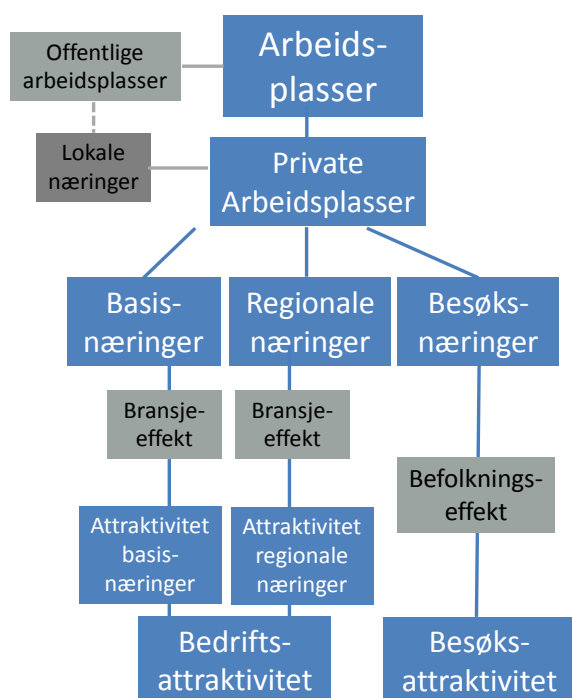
Arbeidsplasser

Offentlige arbeidsplasser

Lokale næringer

Private Arbeidsplasser

Basisnæringer

Regionale næringer

Besøksnæringer

Bransjeeffekt

Bransjeeffekt

Befolkningseffekt

Attraktivitet basisnæringer

Attraktivitet regionale næringer

Bedriftsattraktivitet

Besøksattraktivitet